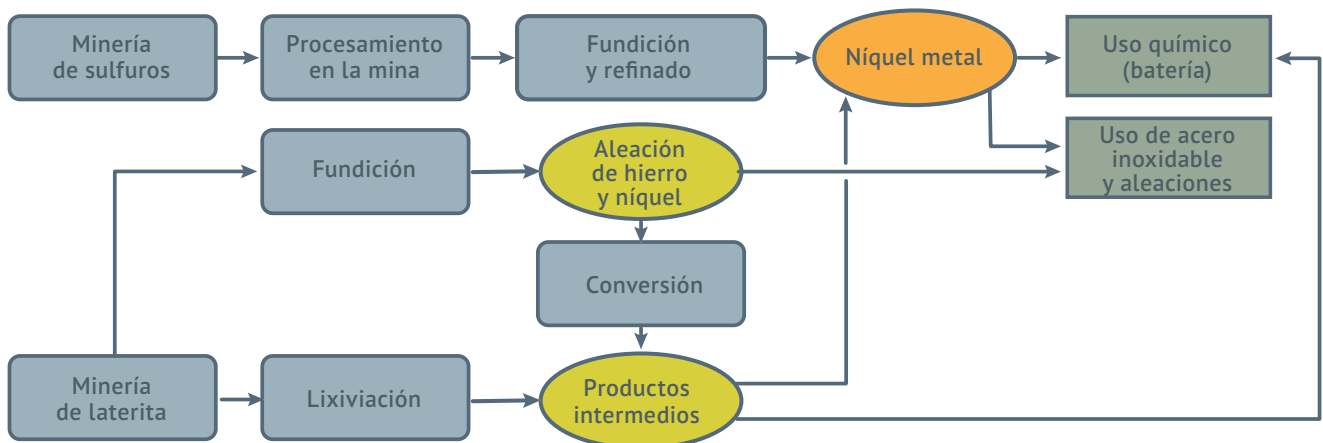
Minería de sulfuros

Procesamiento en la mina

Fundición y refinado

Níquel metal

Uso químico (batería)

Fundición

Aleación de hierro y níquel

Uso de acero inoxidable y aleaciones

Conversión

Minería de laterita

Lixiviación

Productos intermedios